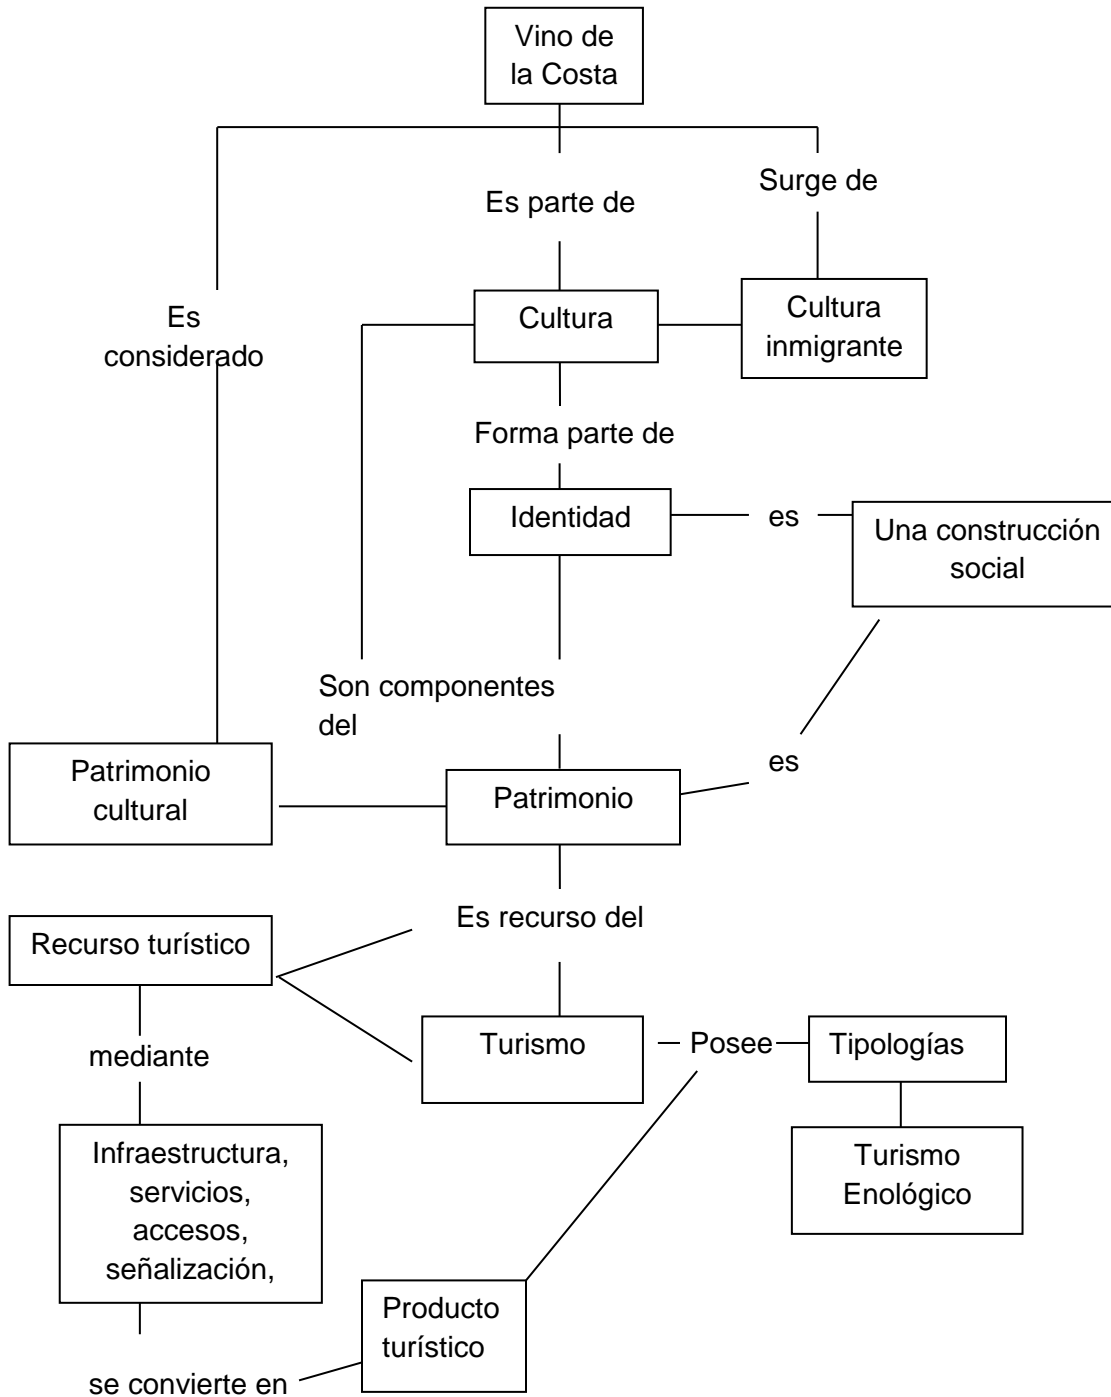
Vino de la Costa

Es considerado

Es parte de

Surge de

Cultura

Cultura inmigrante

Forma parte de

Identidad

es

Una construcción social

Son componentes del

Patrimonio cultural

Patrimonio

es

Es recurso del

Recurso turístico

mediante

Turismo

Posee

Tipologías

Turismo Enológico

Infraestructura, servicios, accesos, señalización,

Producto turístico

se convierte en